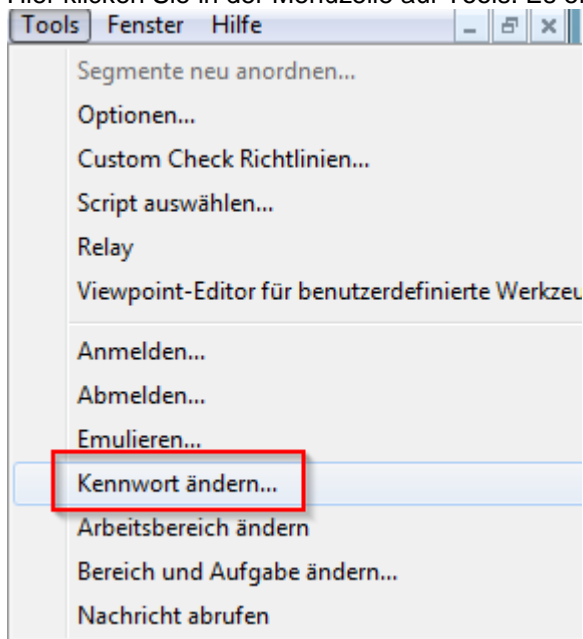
Tools Fenster Hilfe

Segmente neu anordnen...
Optionen...
Custom Check Richtlinien...
Script auswählen...
Relay
Viewpoint-Editor für benutzerdefinierte Werkzeu
Anmelden...
Abmelden...
Emulieren...
Kennwort ändern...
Arbeitsbereich ändern
Bereich und Aufgabe ändern...
Nachricht abrufen